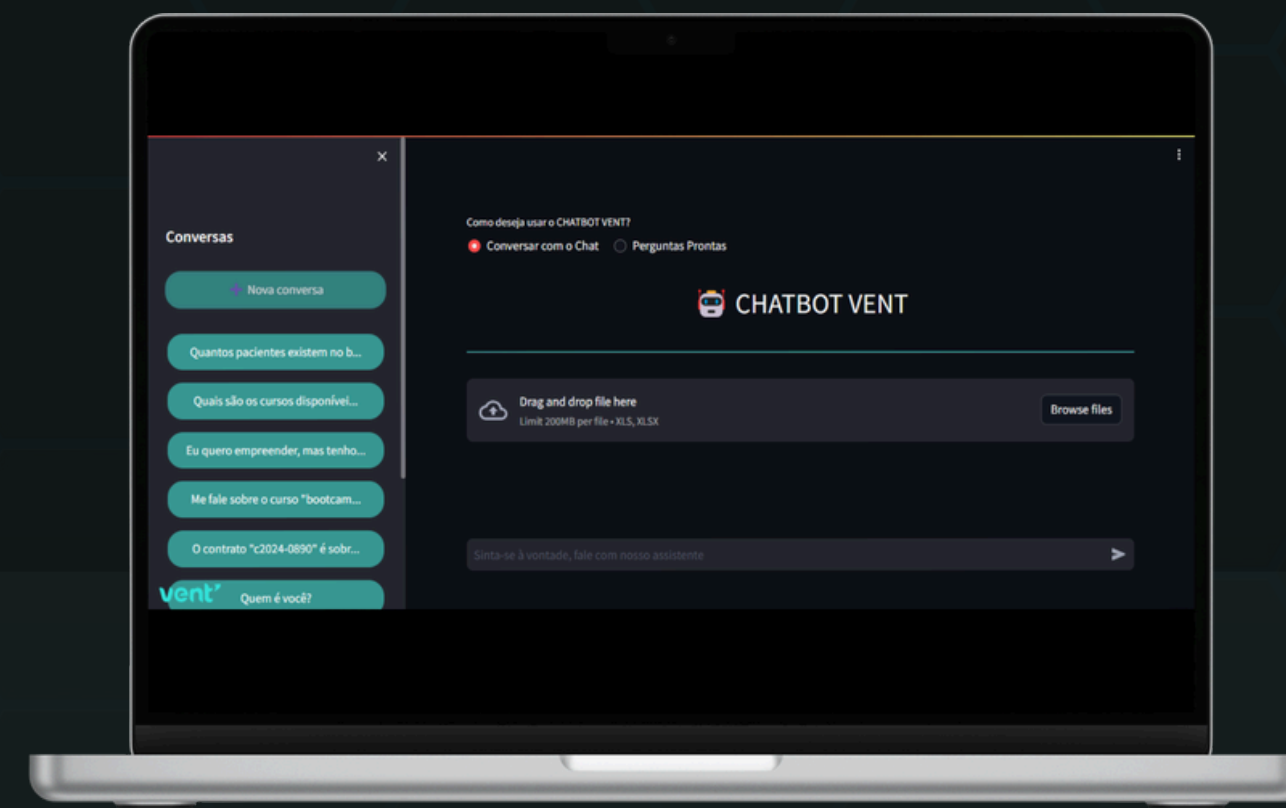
×

Conversas

Nova conversa

Quantos pacientes existem no b...

Quais são os cursos disponívei...

Eu quero empreender, mas tenho...

Me fale sobre o curso "bootcam...

O contrato "c2024-0890" é sobr...

vent

Quem é você?

Como deseja usar o CHATBOT VENT?

Conversar com o Chat

Perguntas Prontas

CHATBOT VENT

Drag and drop file here
Limit 200MB per file • XLS, XLSX

Browse files

Sinta-se à vontade, fale com nosso assistente